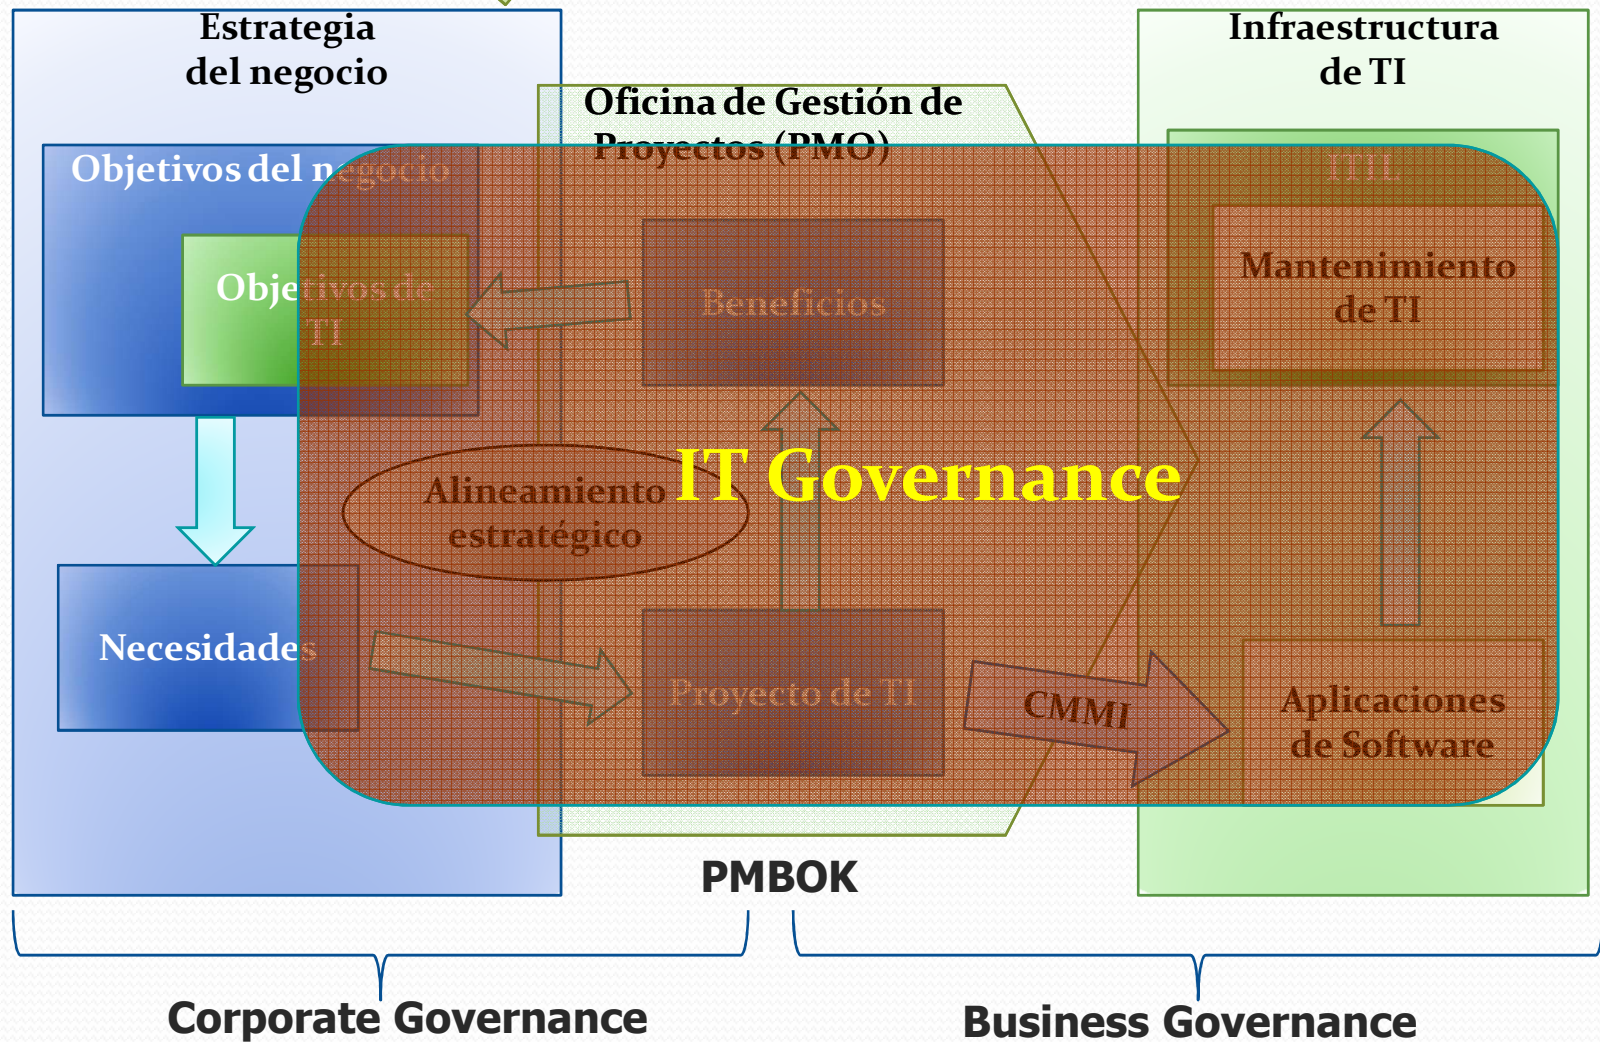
Estrategia del negocio

Objetivos del negocio

Objetivos de TI

Necesidades

Oficina de Gestión de Proyectos (PMO)

Beneficios

Alineamiento estratégico

IT Governance

Proyecto de TI

CMMI

Infraestructura de TI

ITIL

Mantenimiento de TI

Aplicaciones de Software

PMBOK

Corporate Governance

Business Governance